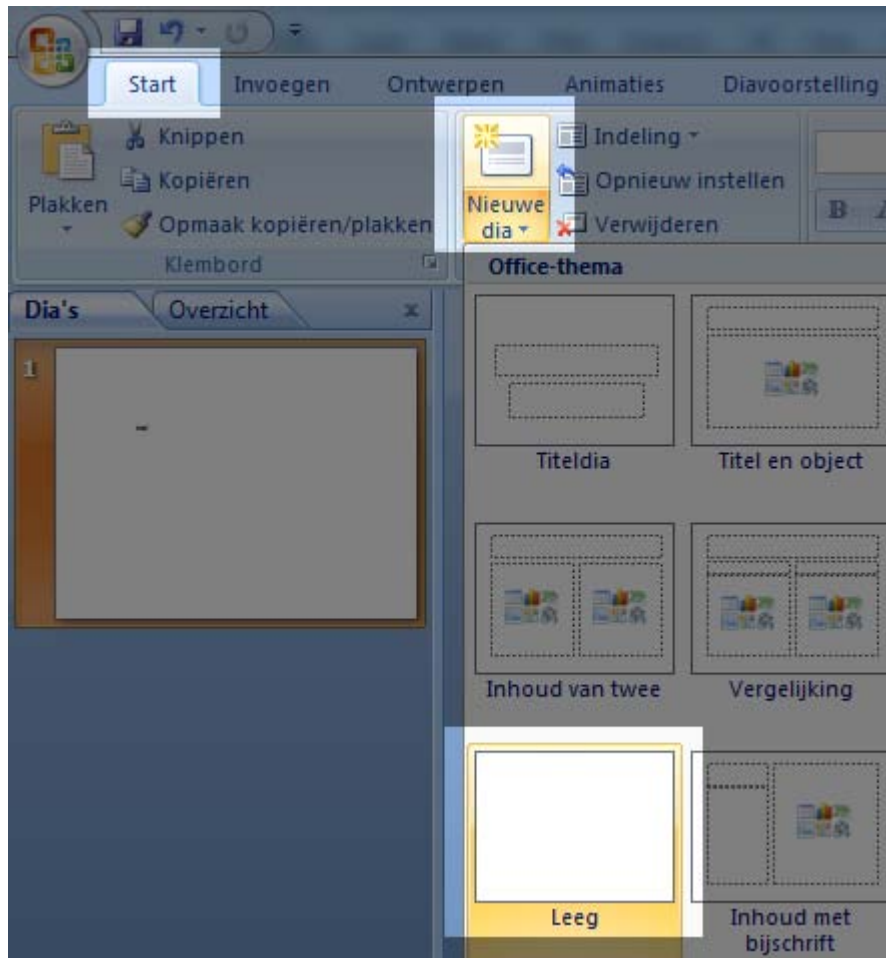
Start Invoegen Ontwerpen Animaties Diavoorstelling

Knippen
Kopiëren
Plakken
Opmaak kopiëren/plakken
Klembord

Nieuwe dia
Indeling
Opnieuw instellen
Verwijderen

B

Dia's Overzicht

1

Office-thema

Titeldia
Titel en object
Inhoud van twee
Vergelijking
Leeg
Inhoud met bijschrift